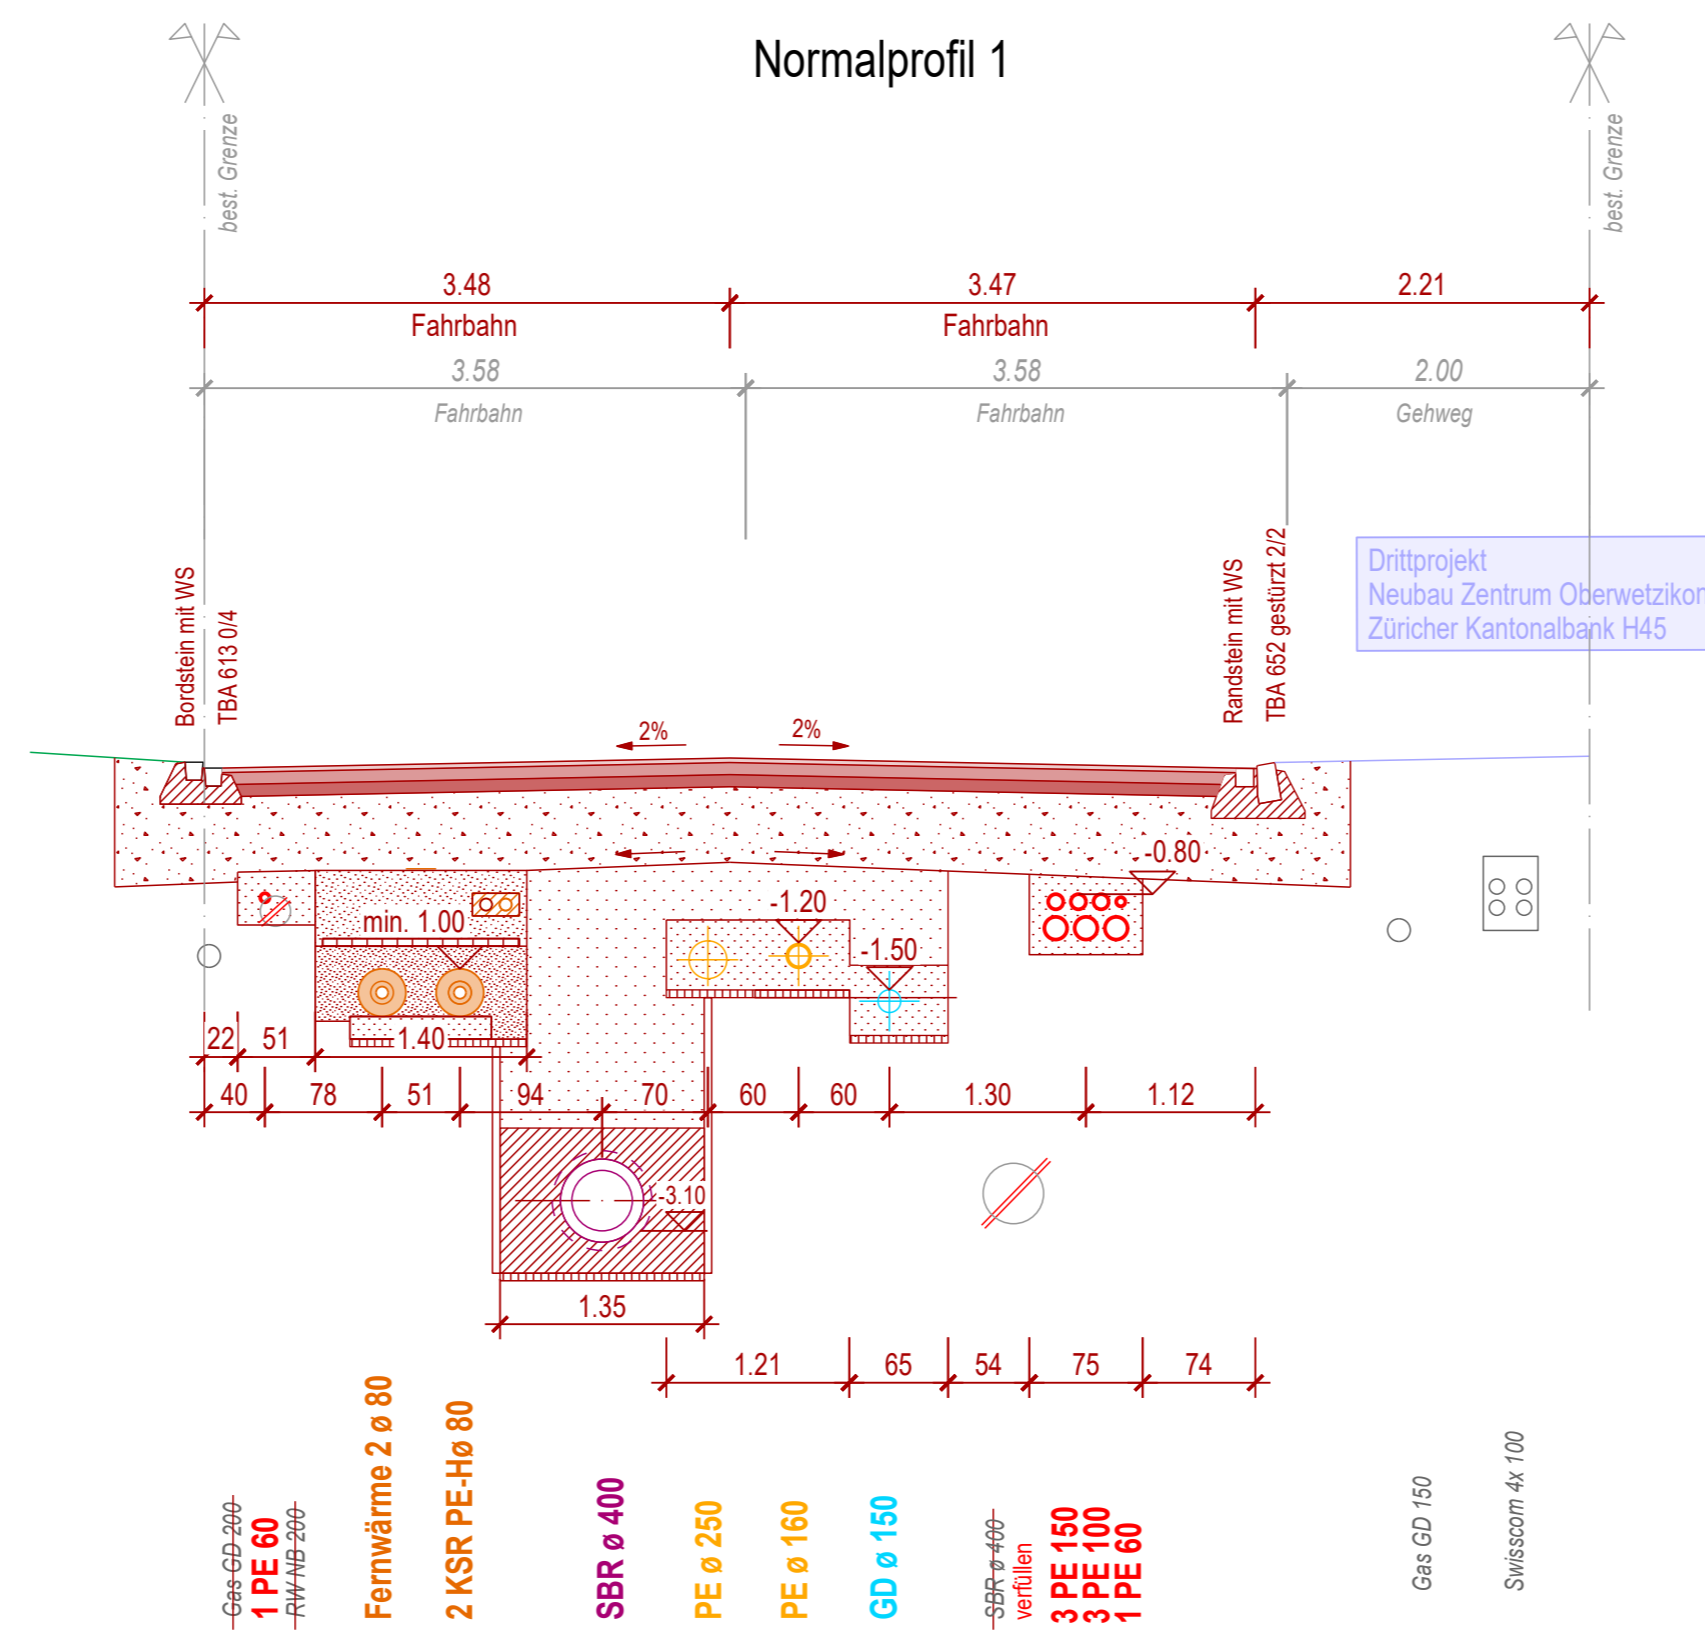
Normalprofil 1

best. Grenze

best. Grenze

3.48
Fahrbahn

3.47
Fahrbahn

2.21

3.58
Fahrbahn

3.58
Fahrbahn

2.00
Gehweg

Drittprojekt
Neubau Zentrum Oberwetzikon
Züricher Kantonalbank H45

Bordstein mit WS
TBA 613 0/4

Randstein mit WS
TBA 652 gestürzt 2/2

2%
2%

-0.80
-1.20
-1.50
min. 1.00
1.40
-3.10

22 51
40 78 51 94 70 60 60 1.30 1.12
1.35
1.21 65 54 75 74

Gas GD 200
1 PE 60
RW NB 200
Fernwärme 2 ø 80
2 KSR PE-Hø 80
SBR ø 400
PE ø 250
PE ø 160
GD ø 150
SBR ø 400
verfüllen
3 PE 150
3 PE 100
1 PE 60
Gas GD 150
Swisscom 4x 100